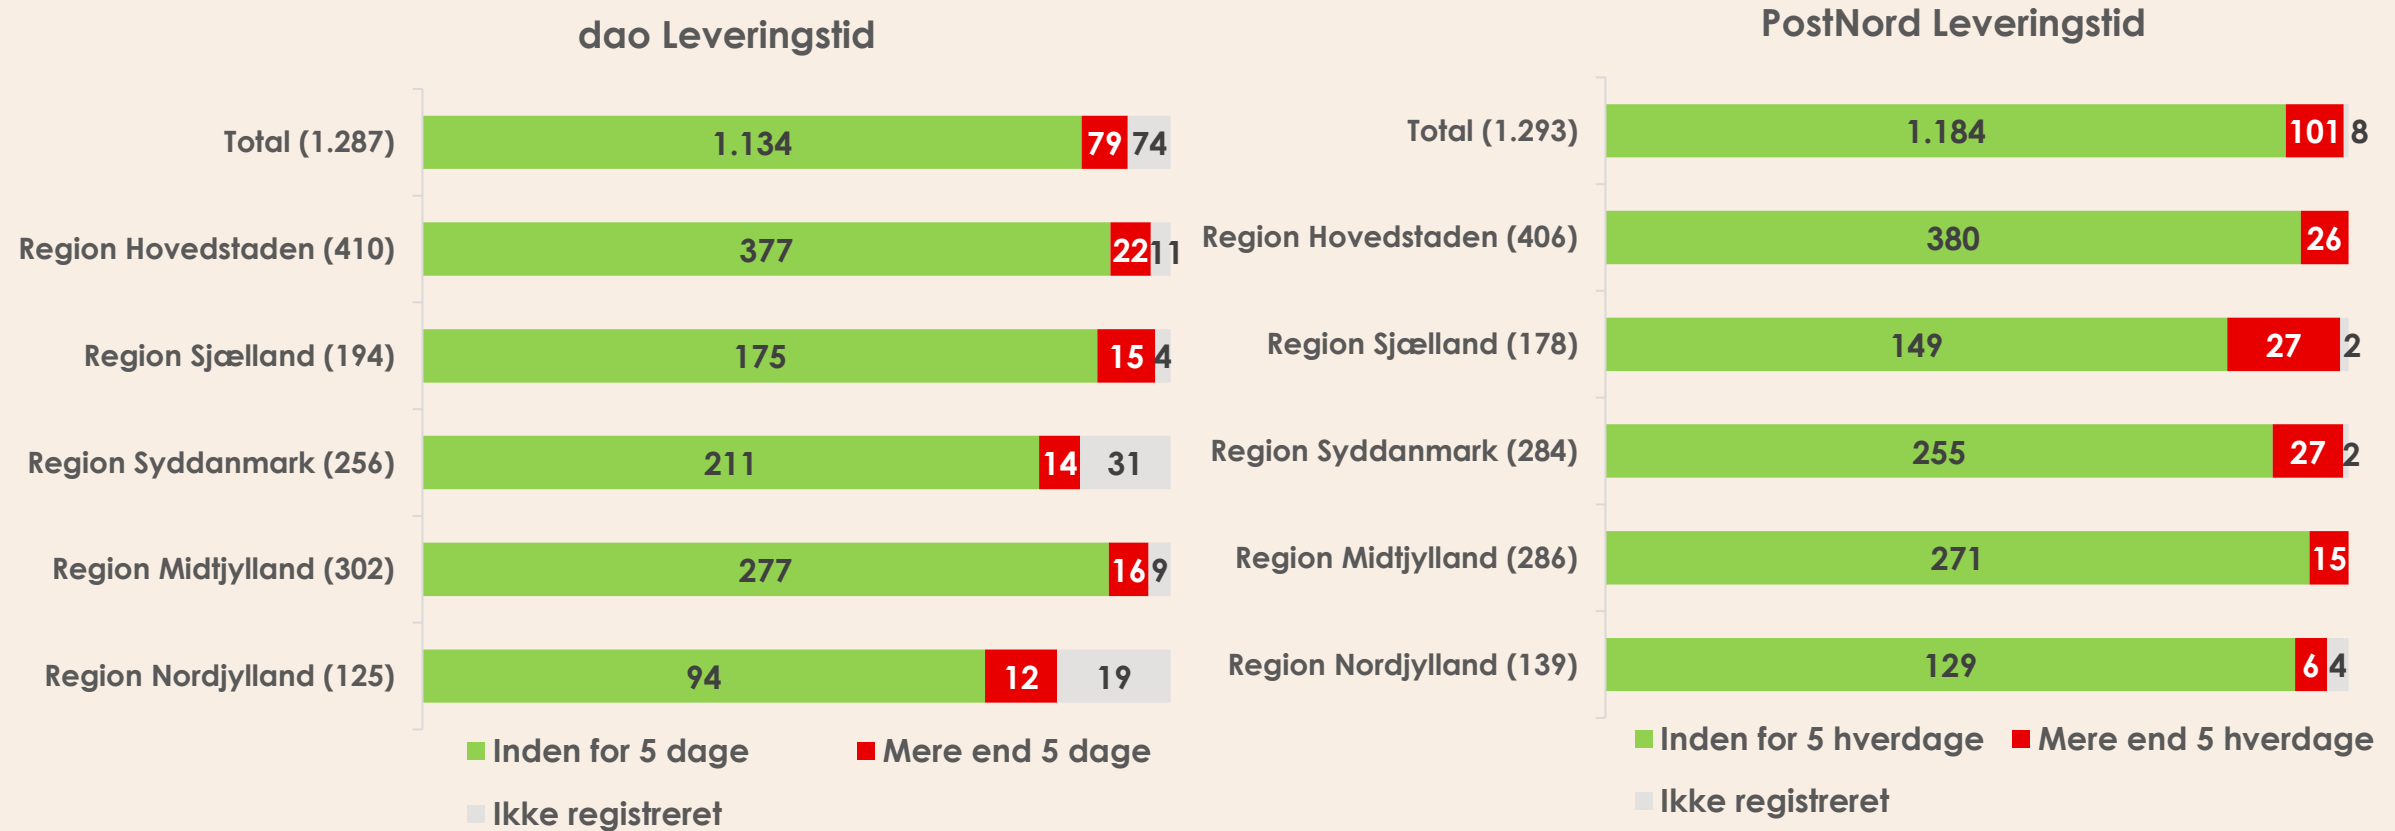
dao Leveringstid

| | Inden for 5 dage | Mere end 5 dage | Ikke registreret |
|---|---|---|---|
| Total (1.287) | 1.134 | 79 | 74 |
| Region Hovedstaden (410) | 377 | 22 | 11 |
| Region Sjælland (194) | 175 | 15 | 4 |
| Region Syddanmark (256) | 211 | 14 | 31 |
| Region Midtjylland (302) | 277 | 16 | 9 |
| Region Nordjylland (125) | 94 | 12 | 19 |

Inden for 5 dage
Mere end 5 dage
Ikke registreret

PostNord Leveringstid

| | Inden for 5 hverdage | Mere end 5 hverdage | Ikke registreret |
|---|---|---|---|
| Total (1.293) | 1.184 | 101 | 8 |
| Region Hovedstaden (406) | 380 | 26 | |
| Region Sjælland (178) | 149 | 27 | 2 |
| Region Syddanmark (284) | 255 | 27 | 2 |
| Region Midtjylland (286) | 271 | 15 | |
| Region Nordjylland (139) | 129 | 6 | 4 |

Inden for 5 hverdage
Mere end 5 hverdage
Ikke registreret